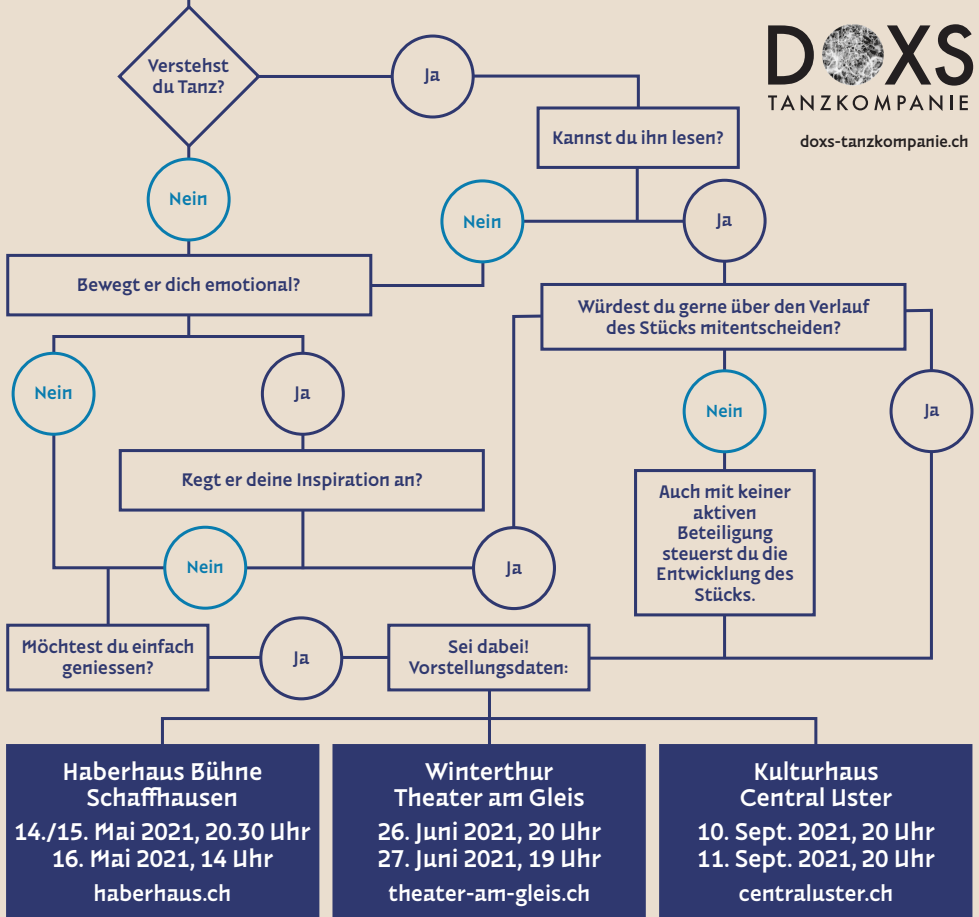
DOXS
TANZKOMPANIE
doxs-tanzkompanie.ch

Verstehst du Tanz?

Ja

Kannst du ihn lesen?

Nein

Nein

Ja

Bewegt er dich emotional?

Würdest du gerne über den Verlauf des Stücks mitentscheiden?

Nein

Ja

Nein

Ja

Regt er deine Inspiration an?

Auch mit keiner aktiven Beteiligung steuerst du die Entwicklung des Stücks.

Nein

Ja

Möchtest du einfach geniessen?

Ja

Sei dabei! Vorstellungsdaten:

Haberhaus Bühne Schaffhausen
14./15. Mai 2021, 20.30 Uhr
16. Mai 2021, 14 Uhr
haberhaus.ch

Winterthur Theater am Gleis
26. Juni 2021, 20 Uhr
27. Juni 2021, 19 Uhr
theater-am-gleis.ch

Kulturhaus Central Uster
10. Sept. 2021, 20 Uhr
11. Sept. 2021, 20 Uhr
centraluster.ch